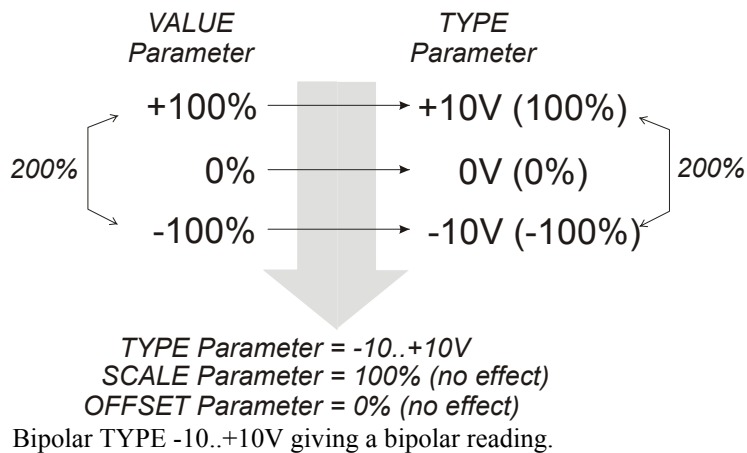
VALUE
Parameter

TYPE
Parameter

+100% → +10V (100%)

200%

0% → 0V (0%)

200%

-100% → -10V (-100%)

TYPE Parameter = -10..+10V
SCALE Parameter = 100% (no effect)
OFFSET Parameter = 0% (no effect)

Bipolar TYPE -10..+10V giving a bipolar reading.